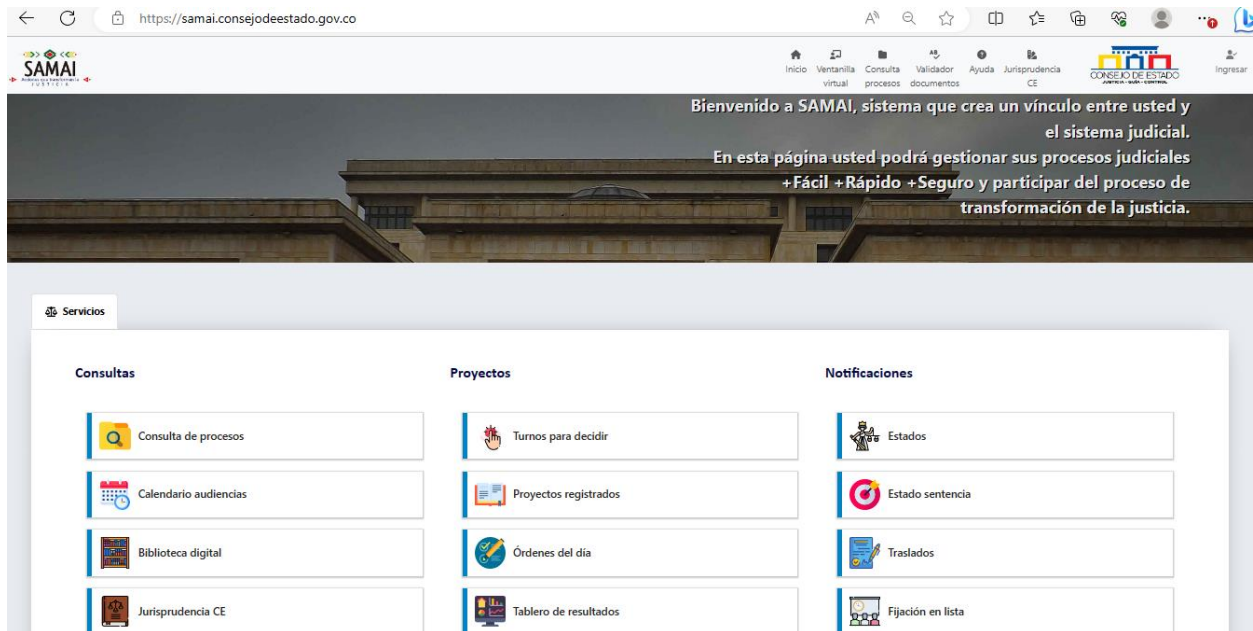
https://samai.consejodeestado.gov.co

SAMAI
JUSTICIA

Inicio Ventanilla virtual Consulta procesos Validador documentos Ayuda Jurisprudencia CE

CONSEJO DE ESTADO
JUSTICIA · GUÍA · CONTROL

Ingresar

Bienvenido a SAMAI, sistema que crea un vínculo entre usted y el sistema judicial.
En esta página usted podrá gestionar sus procesos judiciales +Fácil +Rápido +Seguro y participar del proceso de transformación de la justicia.

Servicios

Consultas

Consulta de procesos

Calendario audiencias

Biblioteca digital

Jurisprudencia CE

Proyectos

Turnos para decidir

Proyectos registrados

Órdenes del día

Tablero de resultados

Notificaciones

Estados

Estado sentencia

Traslados

Fijación en lista